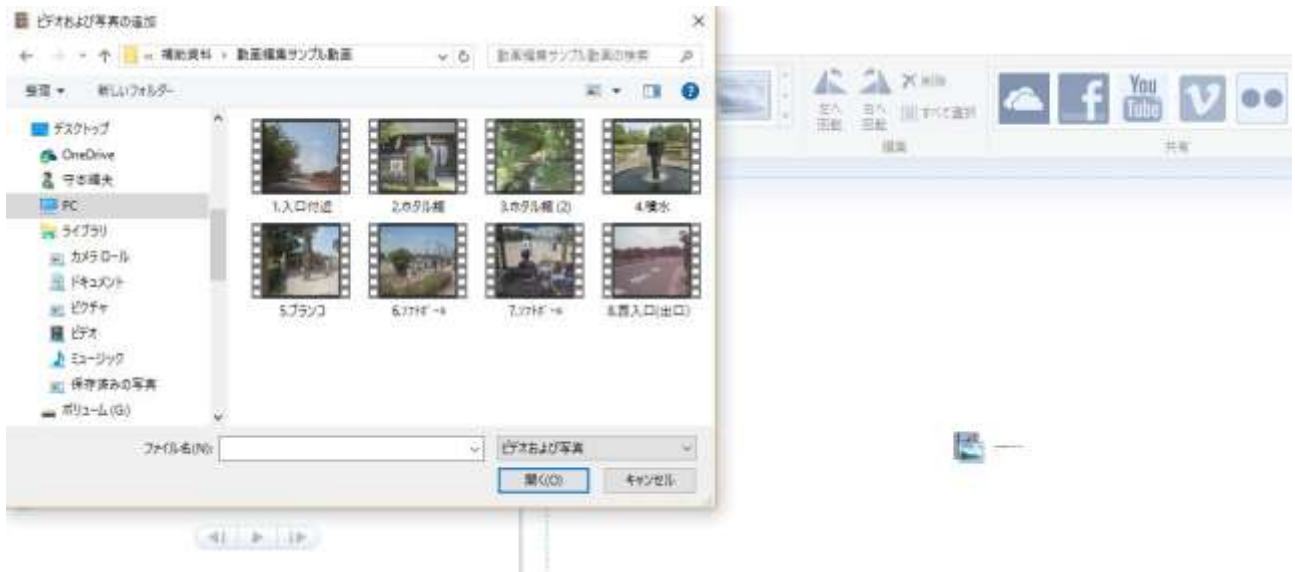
ビデオおよび写真の追加

« 補助資料 › 動画編集サンプル動画

動画編集サンプル動画の検索

整理 ▼ 新しいフォルダー

デスクトップ
OneDrive
守谷浩夫
PC
ライブラリ
カメラ ロール
ドキュメント
ピクチャ
ビデオ
ミュージック
保存済みの写真
ボリューム (G:)

1.入口付近
2.ホタル観
3.ホタル観 (2)
4.噴水
5.ブランコ
6.ｿﾌﾄﾎﾞｰﾙ
7.ｿﾌﾄﾎﾞｰﾙ
8.西入口(出口)

ファイル名(N):
ビデオおよび写真
開く(O)
キャンセル

左へ回転
右へ回転
削除
すべて選択
編集
共有
You Tube